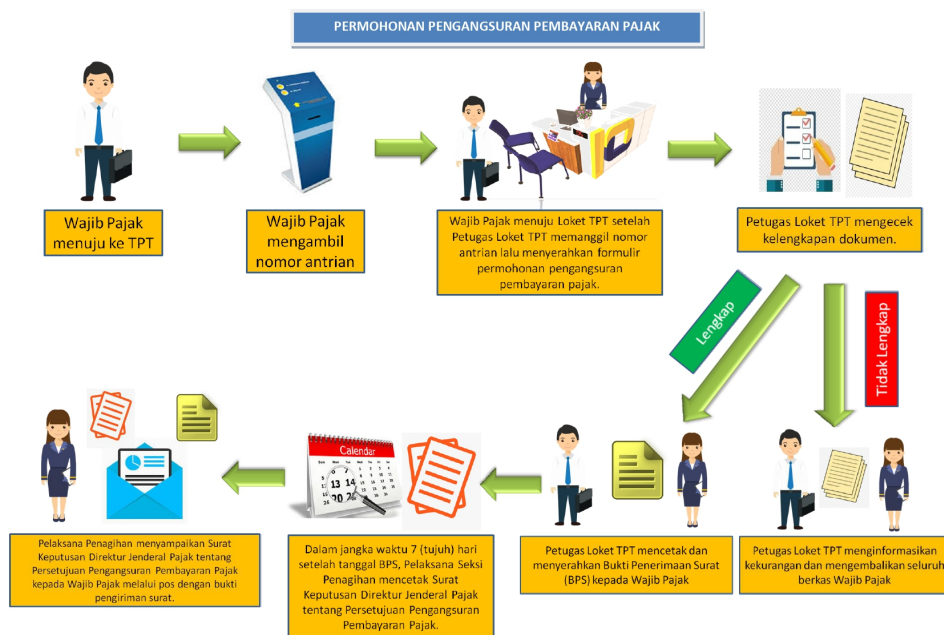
PERMOHONAN PENGANGSURAN PEMBAYARAN PAJAK

Wajib Pajak menuju ke TPT

Wajib Pajak mengambil nomor antrian

Wajib Pajak menuju Loket TPT setelah Petugas Loket TPT memanggil nomor antrian lalu menyerahkan formulir permohonan pengangsuran pembayaran pajak.

Petugas Loket TPT mengecek kelengkapan dokumen.

Lengkap

Tidak Lengkap

Calendar

13 14 20 28

Pelaksana Penagihan menyampaikan Surat Keputusan Direktur Jenderal Pajak tentang Persetujuan Pengangsuran Pembayaran Pajak kepada Wajib Pajak melalui pos dengan bukti pengiriman surat.

Dalam jangka waktu 7 (tujuh) hari setelah tanggal BPS, Pelaksana Seksi Penagihan mencetak Surat Keputusan Direktur Jenderal Pajak tentang Persetujuan Pengangsuran Pembayaran Pajak.

Petugas Loket TPT mencetak dan menyerahkan Bukti Penerimaan Surat (BPS) kepada Wajib Pajak

Petugas Loket TPT menginformasikan kekurangan dan mengembalikan seluruh berkas Wajib Pajak